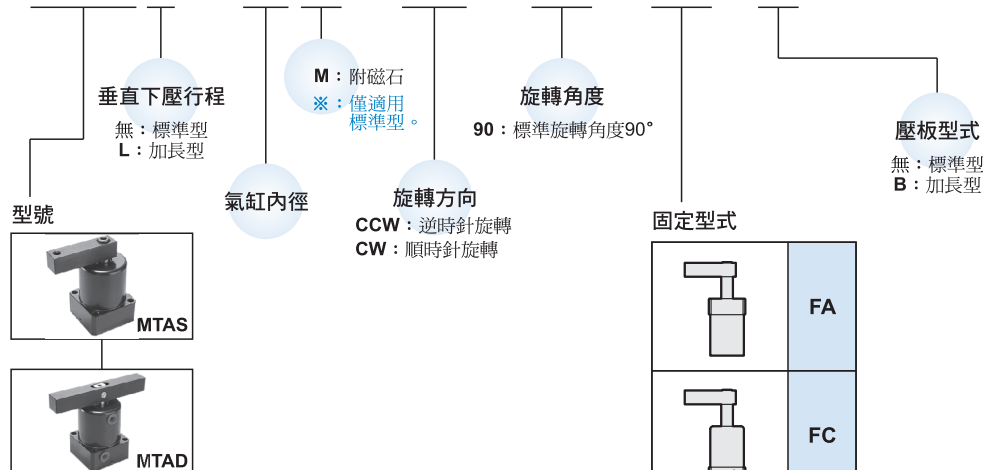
垂直下壓行程
無：標準型
L：加長型

型號

MTAS

MTAD

氣缸內徑

M：附磁石
※：僅適用標準型。

旋轉方向
CCW：逆時針旋轉
CW：順時針旋轉

旋轉角度
90：標準旋轉角度90°

固定型式

| | FA |
|---|---|
| | FC |

壓板型式
無：標準型
B：加長型